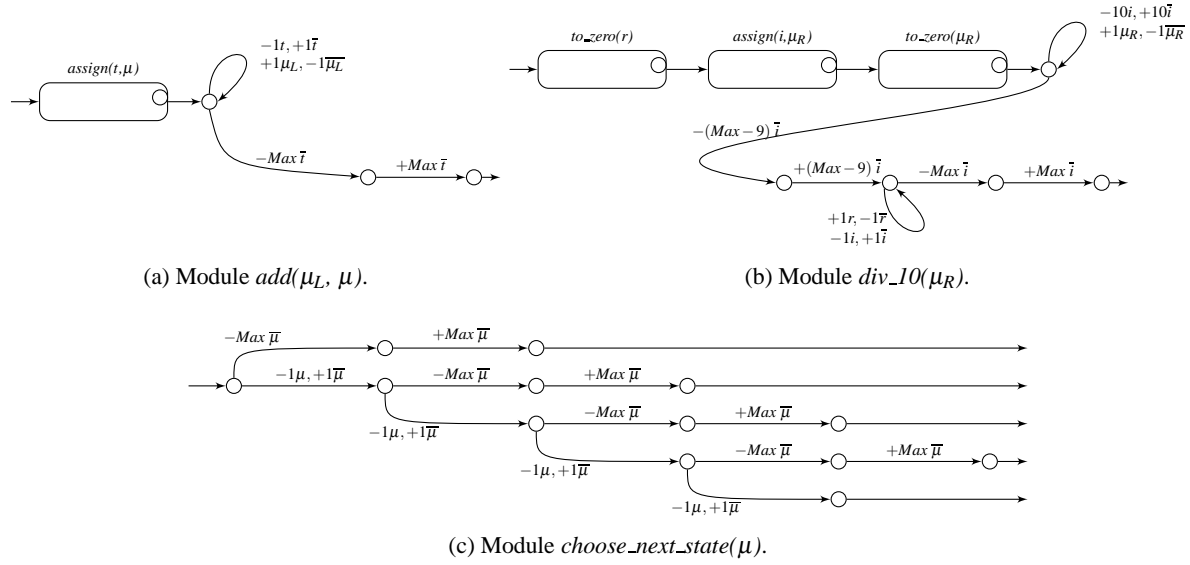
$assign(t,\mu)$

$-1t, +1\overline{t}$
$+1\mu_L, -1\overline{\mu_L}$

$-Max\ \overline{t}$

$+Max\ \overline{t}$

(a) Module $add(\mu_L, \mu)$.

$to\_zero(r)$

$assign(i,\mu_R)$

$to\_zero(\mu_R)$

$-10i, +10\overline{i}$
$+1\mu_R, -1\overline{\mu_R}$

$-(Max-9)\ \overline{i}$

$+(Max-9)\ \overline{i}$

$-Max\ \overline{i}$

$+Max\ \overline{i}$

$+1r, -1\overline{r}$
$-1i, +1\overline{i}$

(b) Module $div\_10(\mu_R)$.

$-Max\ \overline{\mu}$

$+Max\ \overline{\mu}$

$-1\mu, +1\overline{\mu}$

$-Max\ \overline{\mu}$

$+Max\ \overline{\mu}$

$-1\mu, +1\overline{\mu}$

$-Max\ \overline{\mu}$

$+Max\ \overline{\mu}$

$-1\mu, +1\overline{\mu}$

$-Max\ \overline{\mu}$

$+Max\ \overline{\mu}$

$-1\mu, +1\overline{\mu}$

(c) Module $choose\_next\_state(\mu)$.